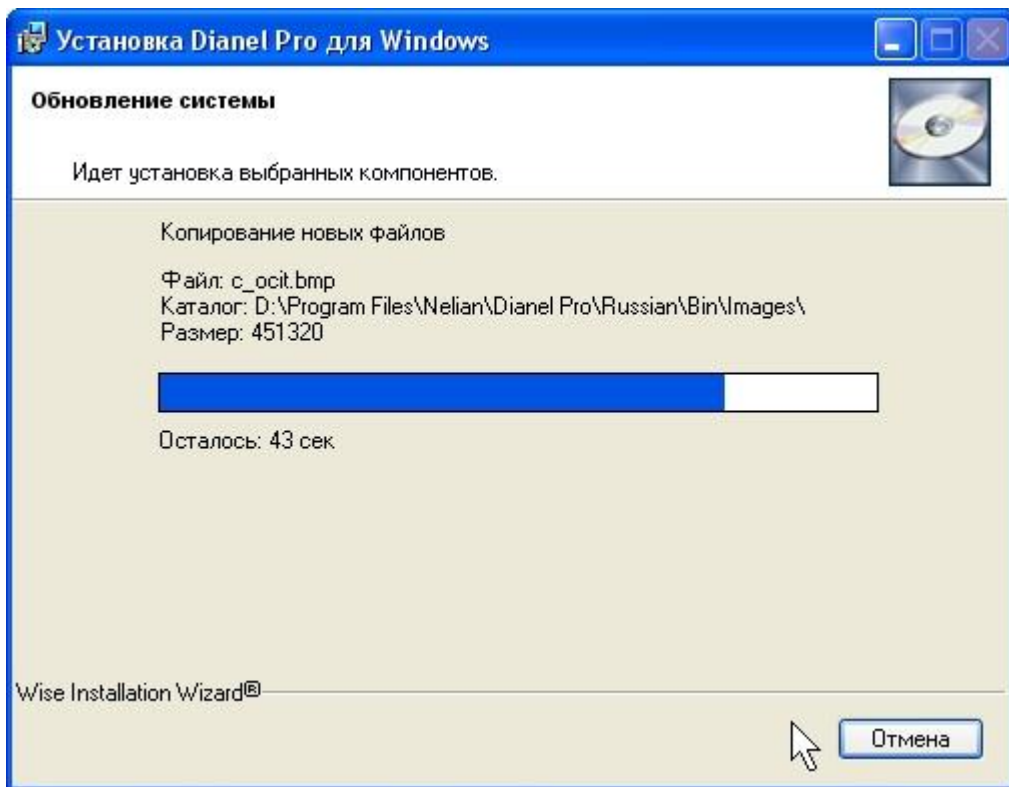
Установка Dianel Pro для Windows

Обновление системы

Идет установка выбранных компонентов.

Копирование новых файлов

Файл: c_ocit.bmp
Каталог: D:\Program Files\Nelian\Dianel Pro\Russian\Bin\Images\
Размер: 451320

Осталось: 43 сек

Wise Installation Wizard®

Отмена